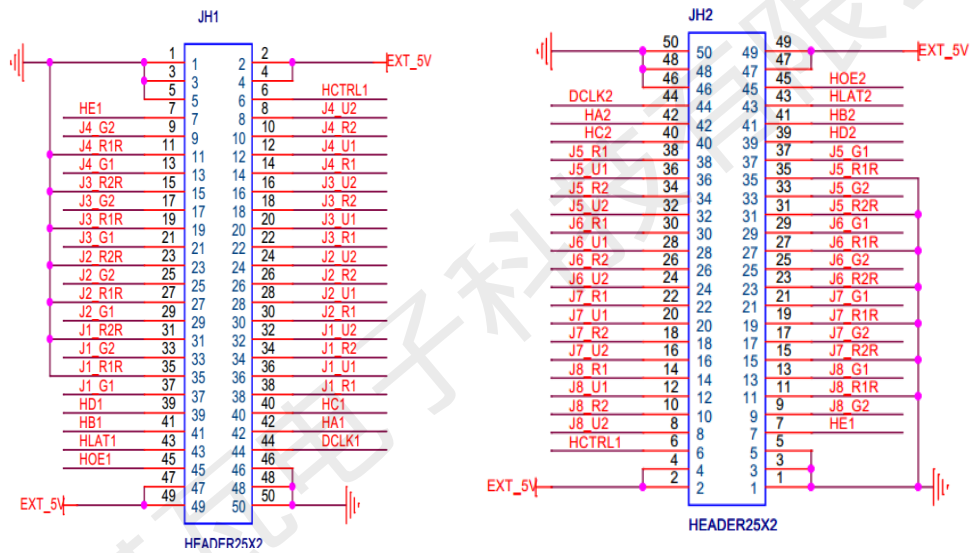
JH1

EXT_5V

| Net | Wire | Pin | Pin | Wire | Net |
|---|---|---|---|---|---|
| | 1 | 1 | 2 | 2 | |
| | 3 | 3 | 4 | 4 | |
| | 5 | 5 | 6 | 6 | HCTRL1 |
| HE1 | 7 | 7 | 8 | 8 | J4_U2 |
| J4_G2 | 9 | 9 | 10 | 10 | J4_R2 |
| J4_R1R | 11 | 11 | 12 | 12 | J4_U1 |
| J4_G1 | 13 | 13 | 14 | 14 | J4_R1 |
| J3_R2R | 15 | 15 | 16 | 16 | J3_U2 |
| J3_G2 | 17 | 17 | 18 | 18 | J3_R2 |
| J3_R1R | 19 | 19 | 20 | 20 | J3_U1 |
| J3_G1 | 21 | 21 | 22 | 22 | J3_R1 |
| J2_R2R | 23 | 23 | 24 | 24 | J2_U2 |
| J2_G2 | 25 | 25 | 26 | 26 | J2_R2 |
| J2_R1R | 27 | 27 | 28 | 28 | J2_U1 |
| J2_G1 | 29 | 29 | 30 | 30 | J2_R1 |
| J1_R2R | 31 | 31 | 32 | 32 | J1_U2 |
| J1_G2 | 33 | 33 | 34 | 34 | J1_R2 |
| J1_R1R | 35 | 35 | 36 | 36 | J1_U1 |
| J1_G1 | 37 | 37 | 38 | 38 | J1_R1 |
| HD1 | 39 | 39 | 40 | 40 | HC1 |
| HB1 | 41 | 41 | 42 | 42 | HA1 |
| HLAT1 | 43 | 43 | 44 | 44 | DCLK1 |
| HOE1 | 45 | 45 | 46 | 46 | |
| | 47 | 47 | 48 | 48 | |
| EXT_5V | 49 | 49 | 50 | 50 | |

HEADER25X2

JH2

| Net | Wire | Pin | Pin | Wire | Net |
|---|---|---|---|---|---|
| | 50 | 50 | 49 | 49 | EXT_5V |
| | 48 | 48 | 47 | 47 | |
| | 46 | 46 | 45 | 45 | HOE2 |
| DCLK2 | 44 | 44 | 43 | 43 | HLAT2 |
| HA2 | 42 | 42 | 41 | 41 | HB2 |
| HC2 | 40 | 40 | 39 | 39 | HD2 |
| J5_R1 | 38 | 38 | 37 | 37 | J5_G1 |
| J5_U1 | 36 | 36 | 35 | 35 | J5_R1R |
| J5_R2 | 34 | 34 | 33 | 33 | J5_G2 |
| J5_U2 | 32 | 32 | 31 | 31 | J5_R2R |
| J6_R1 | 30 | 30 | 29 | 29 | J6_G1 |
| J6_U1 | 28 | 28 | 27 | 27 | J6_R1R |
| J6_R2 | 26 | 26 | 25 | 25 | J6_G2 |
| J6_U2 | 24 | 24 | 23 | 23 | J6_R2R |
| J7_R1 | 22 | 22 | 21 | 21 | J7_G1 |
| J7_U1 | 20 | 20 | 19 | 19 | J7_R1R |
| J7_R2 | 18 | 18 | 17 | 17 | J7_G2 |
| J7_U2 | 16 | 16 | 15 | 15 | J7_R2R |
| J8_R1 | 14 | 14 | 13 | 13 | J8_G1 |
| J8_U1 | 12 | 12 | 11 | 11 | J8_R1R |
| J8_R2 | 10 | 10 | 9 | 9 | J8_G2 |
| J8_U2 | 8 | 8 | 7 | 7 | HE1 |
| HCTRL1 | 6 | 6 | 5 | 5 | |
| | 4 | 4 | 3 | 3 | |
| EXT_5V | 2 | 2 | 1 | 1 | |

HEADER25X2